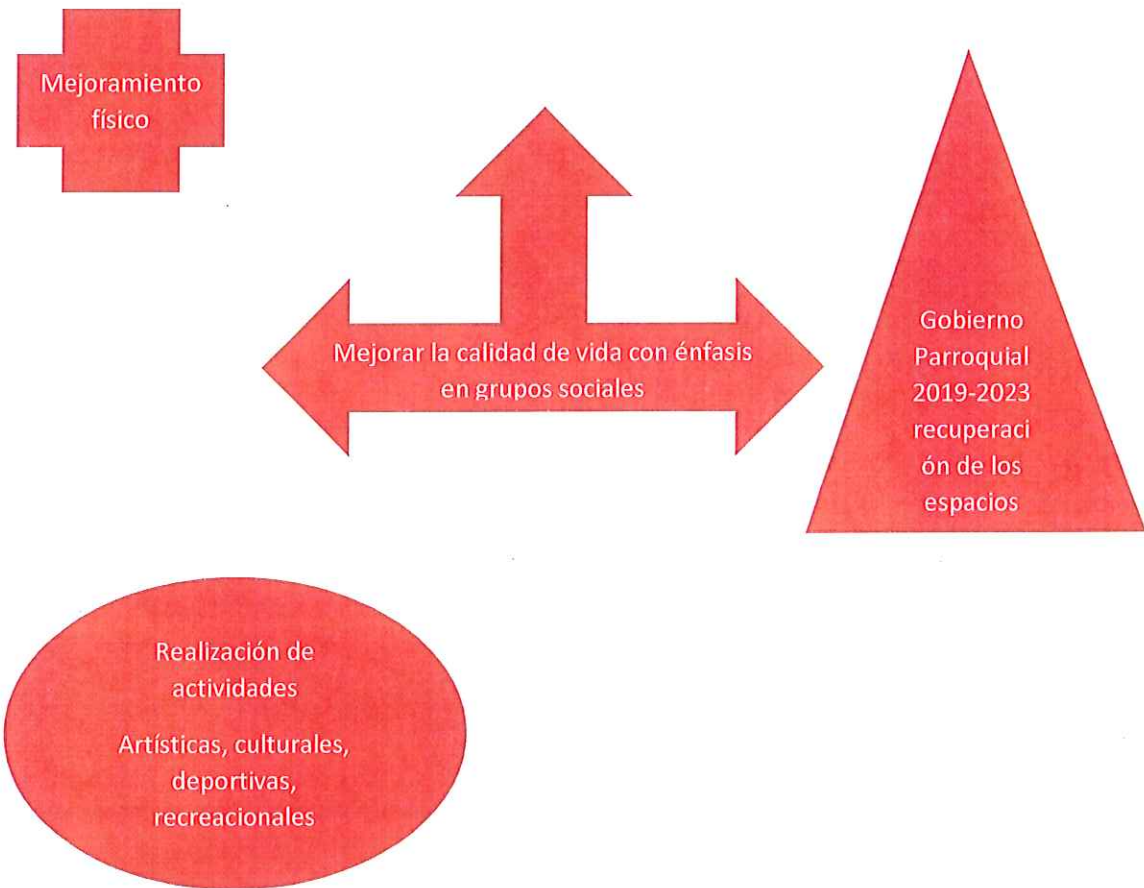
Mejoramiento físico

Mejorar la calidad de vida con énfasis en grupos sociales

Gobierno Parroquial 2019-2023 recuperación de los espacios

Realización de actividades

Artísticas, culturales, deportivas, recreacionales